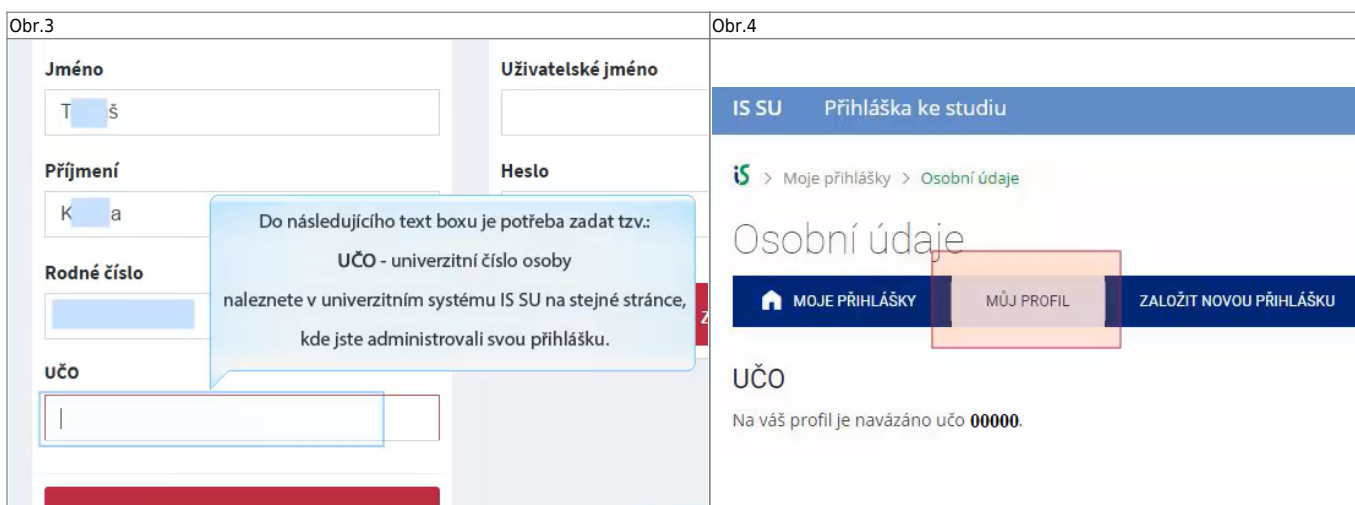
| Obr.3 | Obr.4 |
|---|---|
| Jméno<br>T š<br>Příjmení<br>K a<br>Rodné číslo<br>UČO<br>Uživatelské jméno<br>Heslo<br>Do následujícího text boxu je potřeba zadat tzv.:<br>UČO - univerzitní číslo osoby<br>naleznete v univerzitním systému IS SU na stejné stránce, kde jste administrovali svou přihlášku. | IS SU Přihláška ke studiu<br>iS > Moje přihlášky > Osobní údaje<br>Osobní údaje<br>MOJE PŘIHLÁŠKY MŮJ PROFIL ZALOŽIT NOVOU PŘIHLÁŠKU<br>UČO<br>Na váš profil je navázáno učo **00000**. |